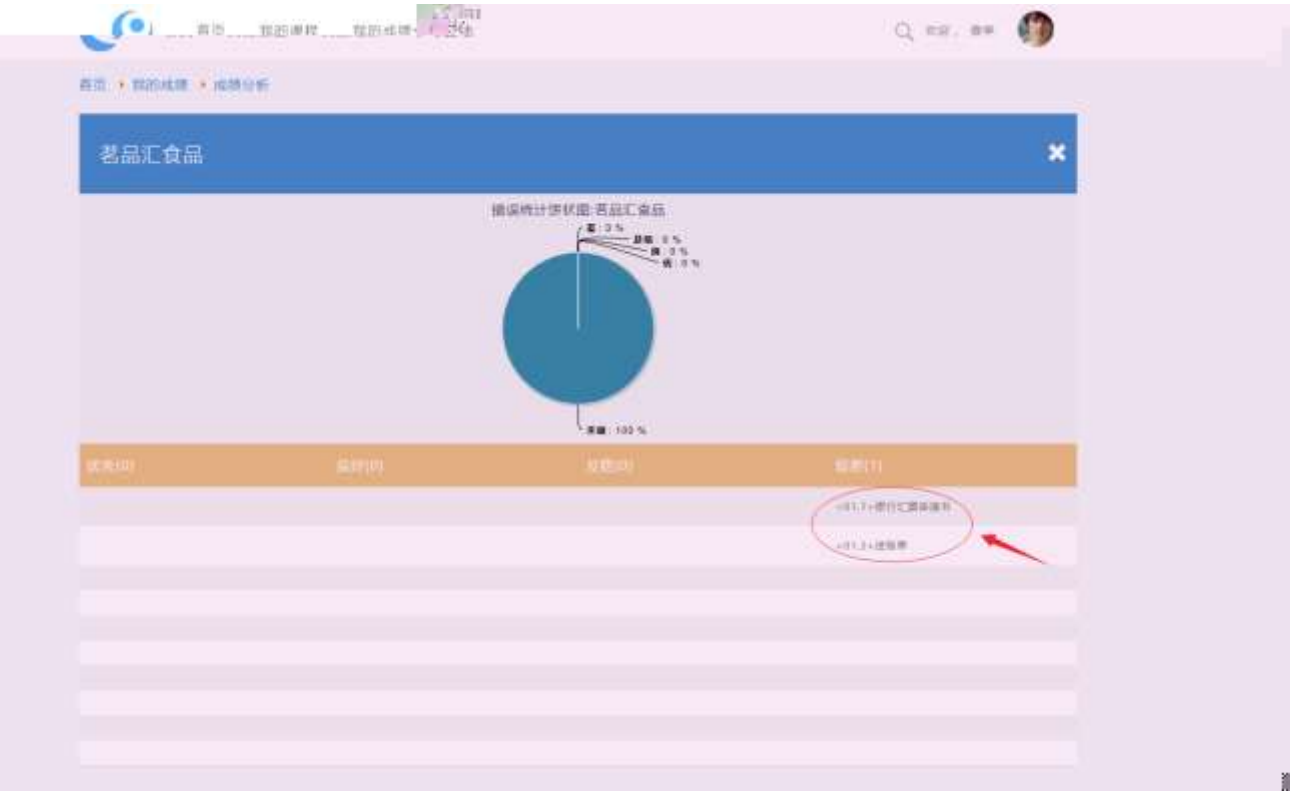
首页 我的课程 我的成绩 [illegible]

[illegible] 欢迎，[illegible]

首页 • 我的成绩 • 成绩分析

茗品汇食品

错误统计饼状图:茗品汇食品

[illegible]: 0 %
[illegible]: 0 %
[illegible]: 0 %
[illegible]: 0 %
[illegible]: 100 %

| 优秀(0) | 良好(0) | 及格(0) | 较差(1) |
|---|---|---|---|
| | | | <01.1>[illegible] |
| | | | <01.2>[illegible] |